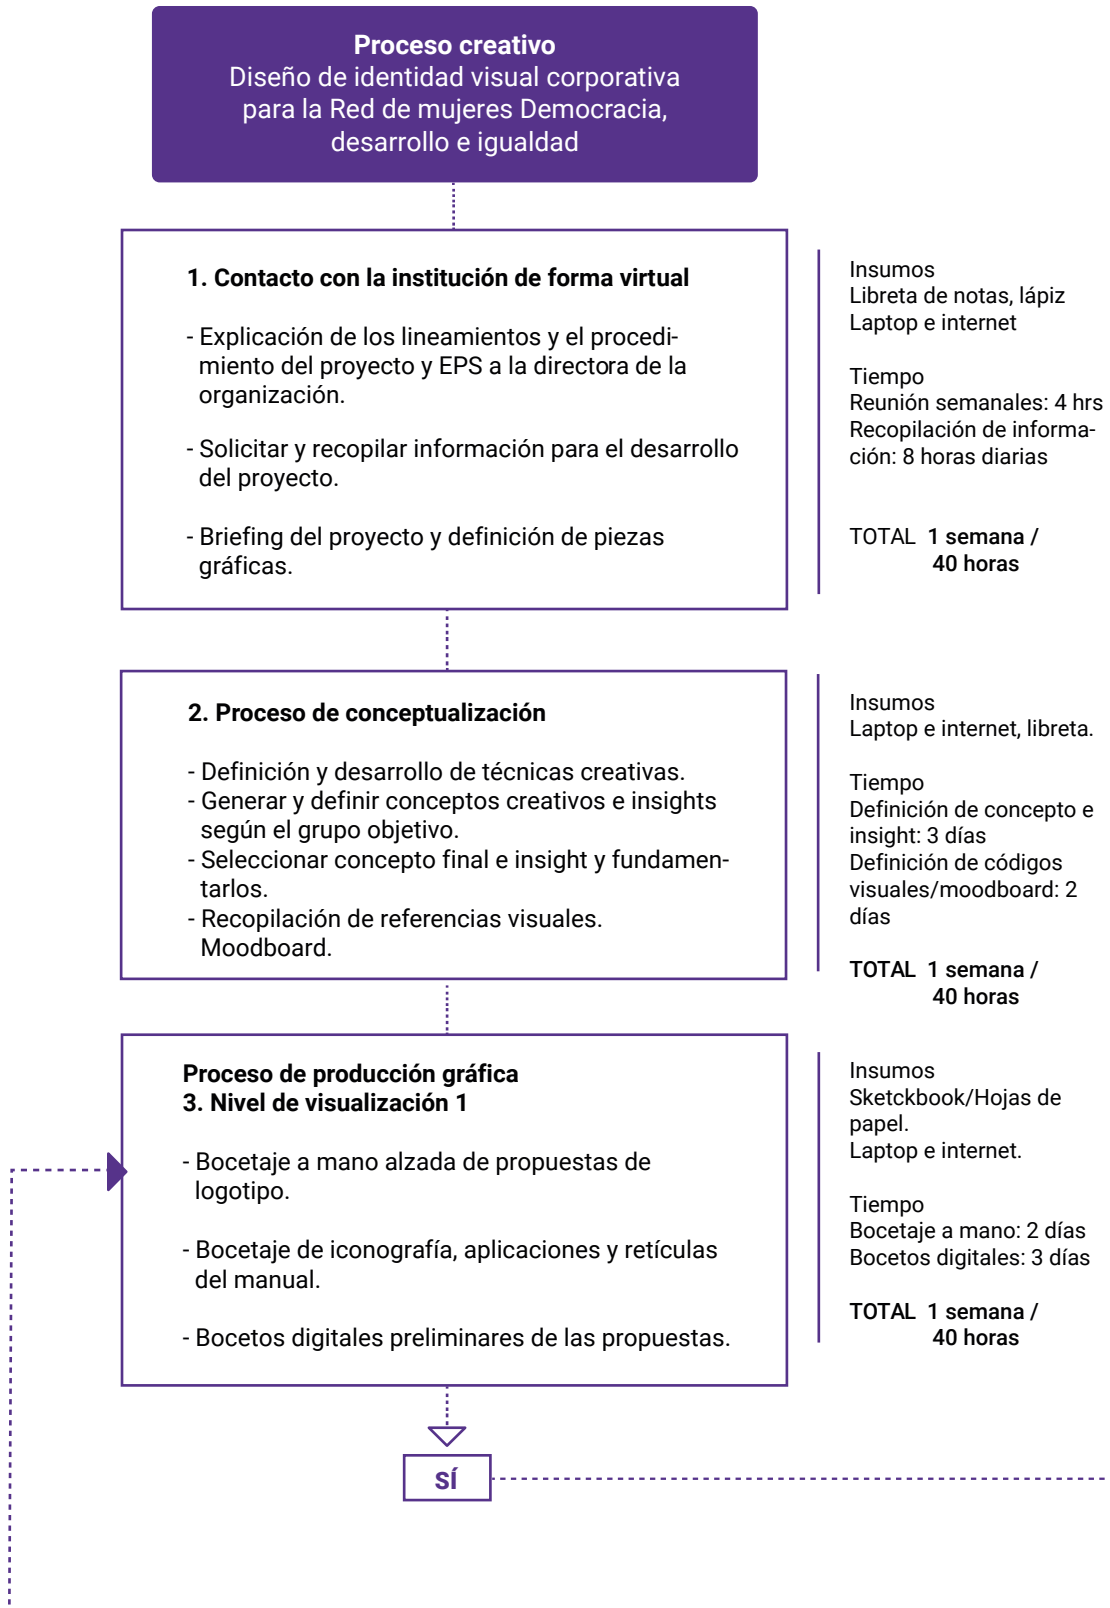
**Proceso creativo**
Diseño de identidad visual corporativa para la Red de mujeres Democracia, desarrollo e igualdad

**1. Contacto con la institución de forma virtual**

- Explicación de los lineamientos y el procedimiento del proyecto y EPS a la directora de la organización.

- Solicitar y recopilar información para el desarrollo del proyecto.

- Briefing del proyecto y definición de piezas gráficas.

Insumos
Libreta de notas, lápiz
Laptop e internet

Tiempo
Reunión semanales: 4 hrs
Recopilación de información: 8 horas diarias

TOTAL **1 semana / 40 horas**

**2. Proceso de conceptualización**

- Definición y desarrollo de técnicas creativas.
- Generar y definir conceptos creativos e insights según el grupo objetivo.
- Seleccionar concepto final e insight y fundamentarlos.
- Recopilación de referencias visuales. Moodboard.

Insumos
Laptop e internet, libreta.

Tiempo
Definición de concepto e insight: 3 días
Definición de códigos visuales/moodboard: 2 días

**TOTAL 1 semana / 40 horas**

**Proceso de producción gráfica**
**3. Nivel de visualización 1**

- Bocetaje a mano alzada de propuestas de logotipo.

- Bocetaje de iconografía, aplicaciones y retículas del manual.

- Bocetos digitales preliminares de las propuestas.

Insumos
Sketckbook/Hojas de papel.
Laptop e internet.

Tiempo
Bocetaje a mano: 2 días
Bocetos digitales: 3 días

**TOTAL 1 semana / 40 horas**

**SÍ**